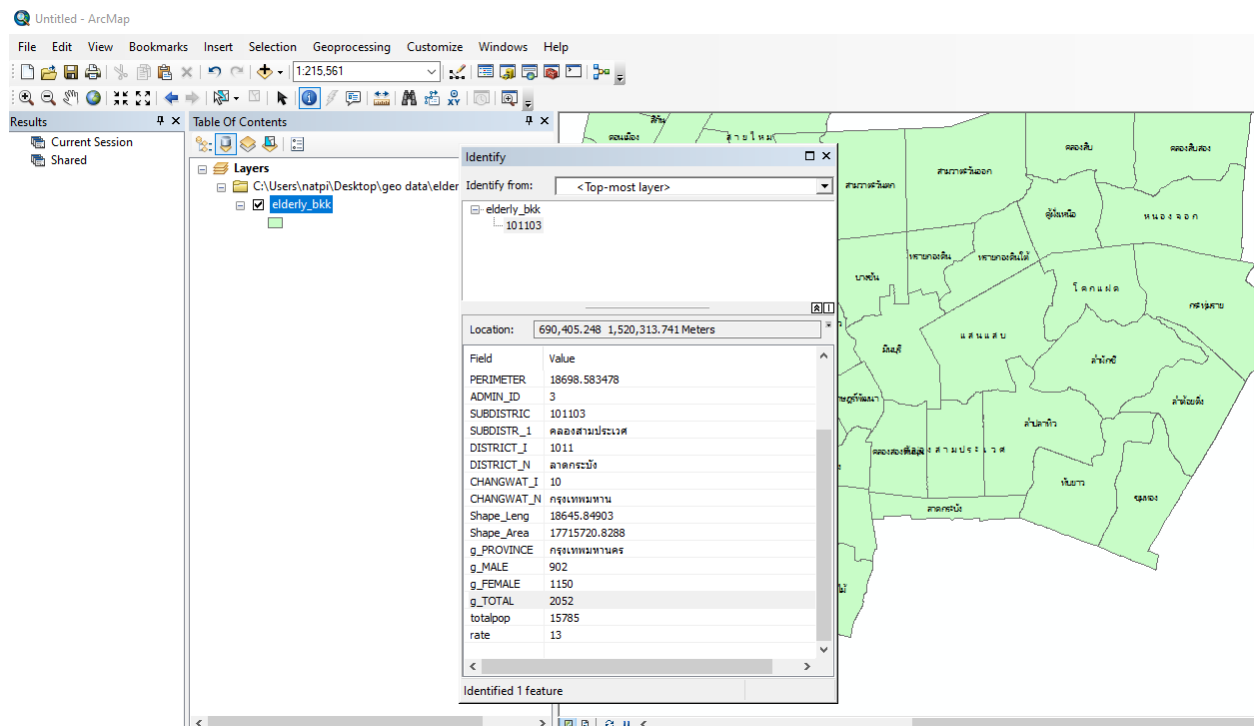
Untitled - ArcMap

File Edit View Bookmarks Insert Selection Geoprocessing Customize Windows Help

1:215,561

Results
Current Session
Shared

Table Of Contents
Layers
C:\Users\natpi\Desktop\geo data\elder
elderly_bkk

Identify
Identify from: <Top-most layer>
elderly_bkk
101103

Location: 690,405.248 1,520,313.741 Meters

| Field | Value |
|---|---|
| PERIMETER | 18698.583478 |
| ADMIN_ID | 3 |
| SUBDISTRIC | 101103 |
| SUBDISTR_1 | คลองสามประเวศ |
| DISTRICT_I | 1011 |
| DISTRICT_N | ลาดกระบัง |
| CHANGWAT_I | 10 |
| CHANGWAT_N | กรุงเทพมหานค |
| Shape_Leng | 18645.84903 |
| Shape_Area | 17715720.8288 |
| g_PROVINCE | กรุงเทพมหานคร |
| g_MALE | 902 |
| g_FEMALE | 1150 |
| g_TOTAL | 2052 |
| totalpop | 15785 |
| rate | 13 |

Identified 1 feature

สามวา
คลองสิบ
คลองสิบสอง
สามวาตะวันตก
สามวาตะวันออก
คู้ฝั่งเหนือ
หนองจอก
ทรายกองดิน
ทรายกองดินใต้
บางชัน
โคกแฝด
กระทุ่มราย
มีนบุรี
แสนแสบ
ลำผักชี
ลำปลาทิว
ลำต้อยติ่ง
คลองสองต้นนุ่น
คลองสามประเวศ
ทับยาว
คุ้งหลวง
ลาดกระบัง